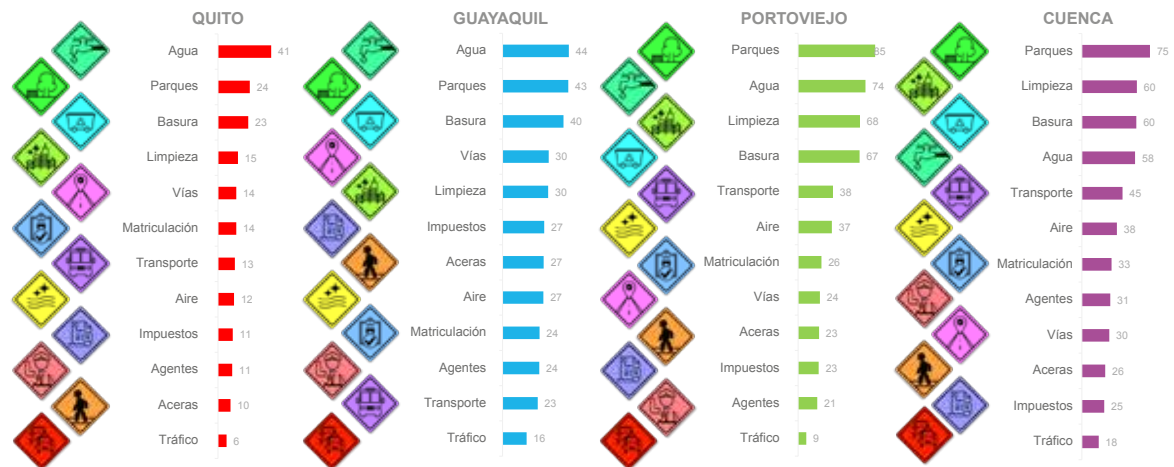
QUITO

Agua 41
Parques 24
Basura 23
Limpieza 15
Vías 14
Matriculación 14
Transporte 13
Aire 12
Impuestos 11
Agentes 11
Aceras 10
Tráfico 6

GUAYAQUIL

Agua 44
Parques 43
Basura 40
Vías 30
Limpieza 30
Impuestos 27
Aceras 27
Aire 27
Matriculación 24
Agentes 24
Transporte 23
Tráfico 16

PORTOVIEJO

Parques 95
Agua 74
Limpieza 68
Basura 67
Transporte 38
Aire 37
Matriculación 26
Vías 24
Aceras 23
Impuestos 23
Agentes 21
Tráfico 9

CUENCA

Parques 75
Limpieza 60
Basura 60
Agua 58
Transporte 45
Aire 38
Matriculación 33
Agentes 31
Vías 30
Aceras 26
Impuestos 25
Tráfico 18